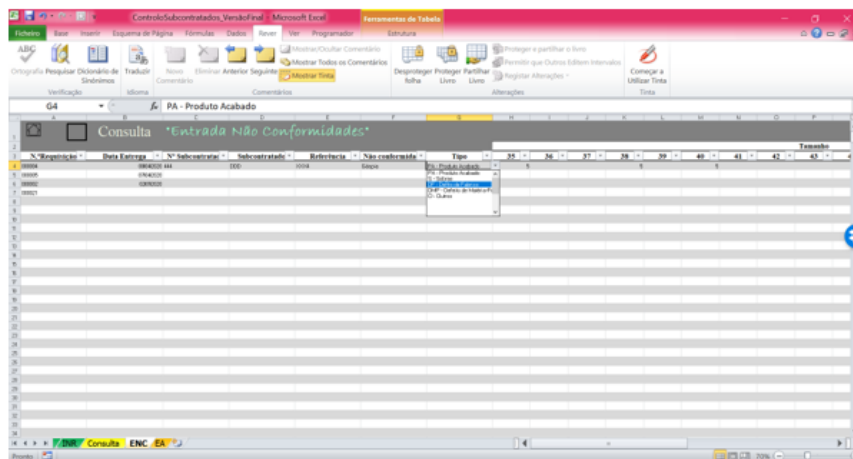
ControloSubcontratados_VersãoFinal - Microsoft Excel | Ferramentas de Tabela

Ficheiro | Base | Inserir | Esquema de Página | Fórmulas | Dados | Rever | Ver | Programador | Estrutura

Ortografia | Pesquisar | Dicionário de Sinónimos | Traduzir | Novo Comentário | Eliminar | Anterior | Seguinte | Mostrar/Ocultar Comentário | Mostrar Todos os Comentários | Mostrar Tinta | Desproteger folha | Proteger Livro | Partilhar Livro | Proteger e partilhar o livro | Permitir que Outros Editem Intervalos | Registar Alterações | Começar a Utilizar Tinta

Verificação | Idioma | Comentários | Alterações | Tinta

G4 | $f_x$ | PA - Produto Acabado

Consulta "Entrada Não Conformidades"

Tamanho

| N.ºRequisição | Data Entrega | Nº Subcontratado | Subcontratado | Referência | Não conformida | Tipo | 35 | 36 | 37 | 38 | 39 | 40 | 41 | 42 | 43 |
|---|---|---|---|---|---|---|---|---|---|---|---|---|---|---|---|
| 000004 | 09/04/2020 | 444 | DDD | 0004 | Sbspa | PA - Produto Acabado | 5 | | | | 5 | | 5 | | |
| 000005 | 07/04/2020 | | | | | | | | | | | | | | |
| 000002 | 03/09/2020 | | | | | | | | | | | | | | |
| 000021 | | | | | | | | | | | | | | | |

PA - Produto Acabado
S - Sobras
DF - Defeito de Fabrico
DMP - Defeito de Matéria-P
O - Outros

INR | Consulta | ENC | EA

Pronto | 70%